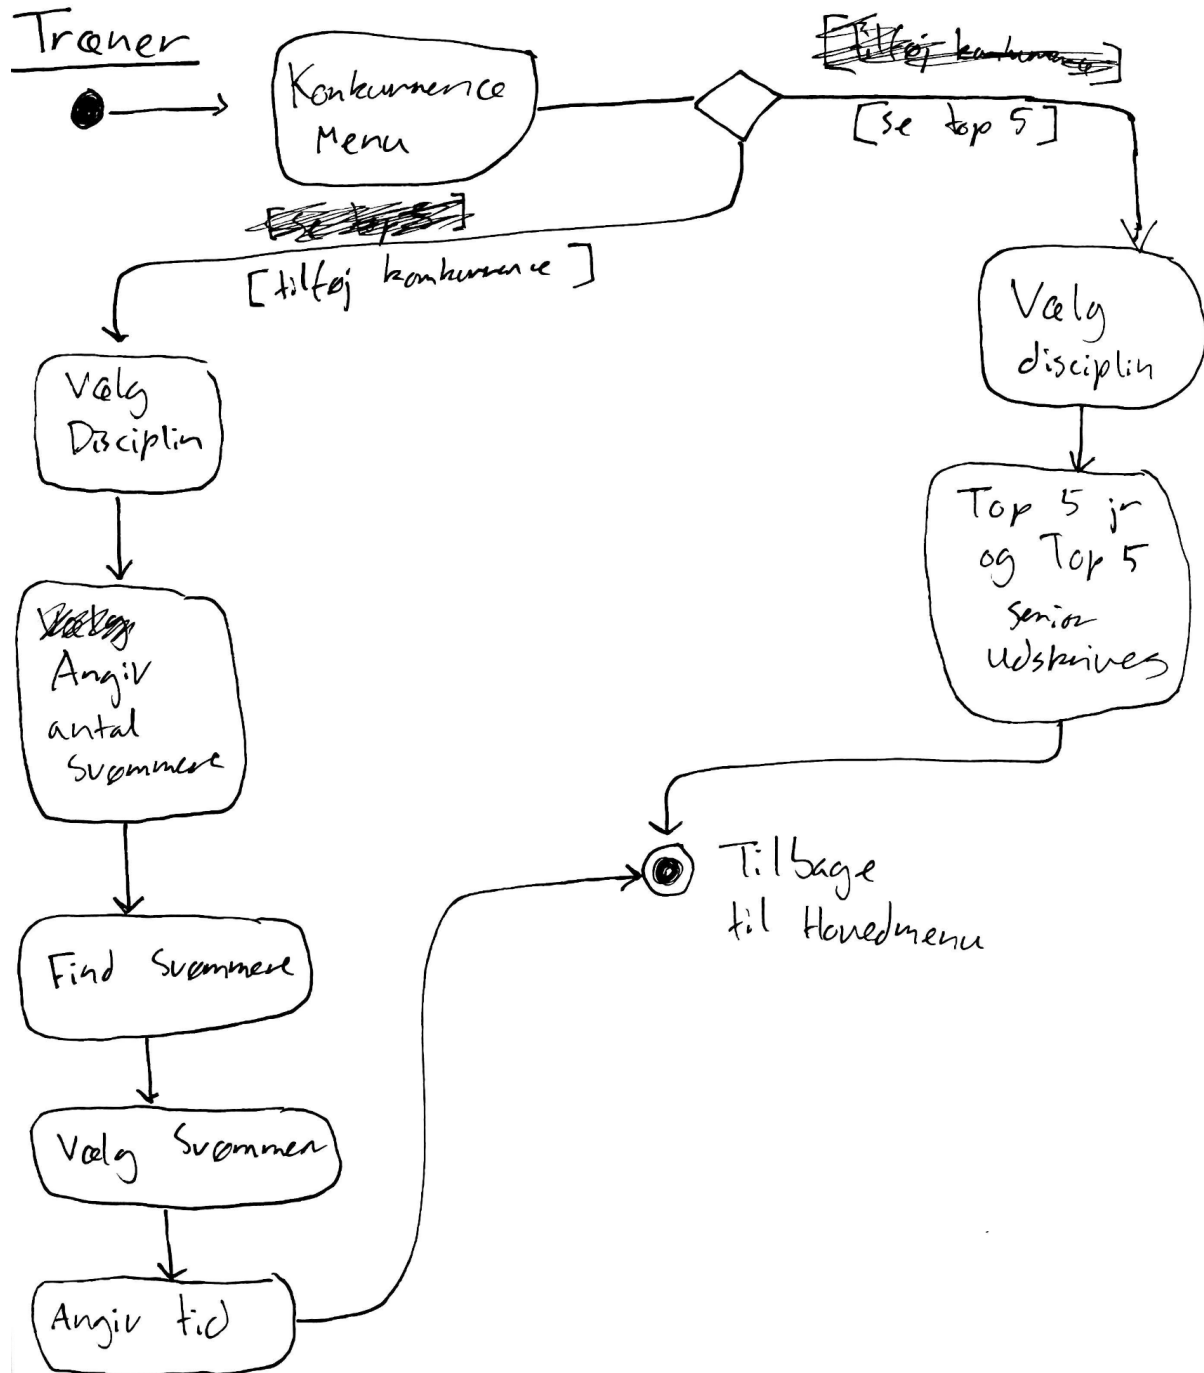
Træner

Konkurrence Menu

[se top 5]

[tilføj konkurrence]

Vælg Disciplin

Angiv antal Svømmere

Find Svømmere

Vælg Svømmer

Angiv tid

Vælg disciplin

Top 5 jr og Top 5 senior udskrives

Tilbage til Hovedmenu